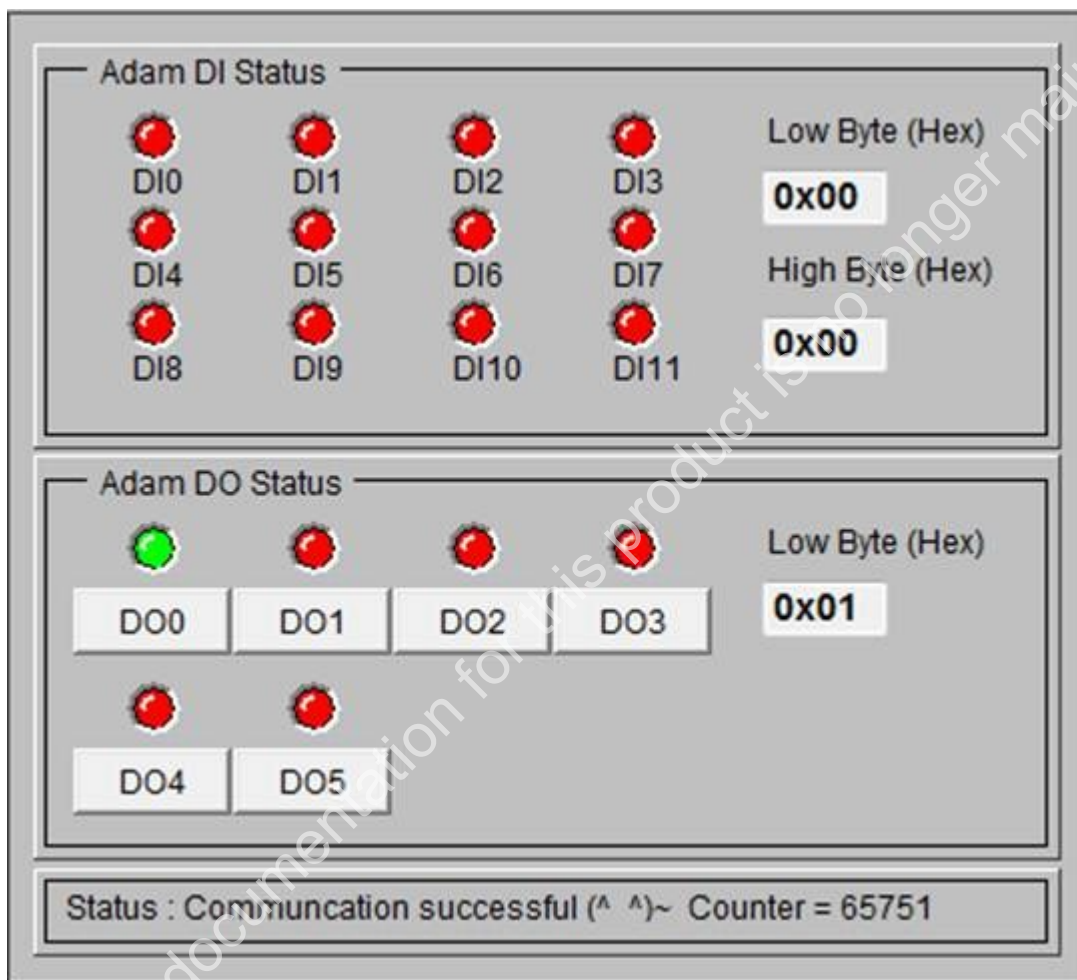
Adam DI Status

DI0 DI1 DI2 DI3

DI4 DI5 DI6 DI7

DI8 DI9 DI10 DI11

Low Byte (Hex)

0x00

High Byte (Hex)

0x00

Adam DO Status

DO0 DO1 DO2 DO3

DO4 DO5

Low Byte (Hex)

0x01

Status : Communcation successful (^ ^)~ Counter = 65751

documentation for this product is no longer mai